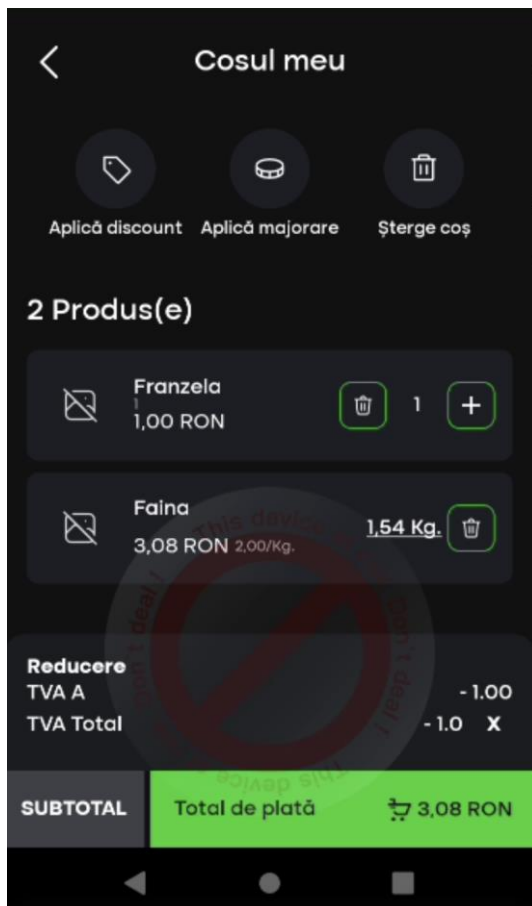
Cosul meu

Aplică discount Aplică majorare Șterge coș

2 Produs(e)

Franzela
1
1,00 RON
1
+

Faina
3,08 RON 2,00/Kg.
1,54 Kg.

This device Don't deal ! Don't deal ! This device

Reducere
TVA A -1.00
TVA Total -1.0 X

SUBTOTAL
Total de plată 3,08 RON